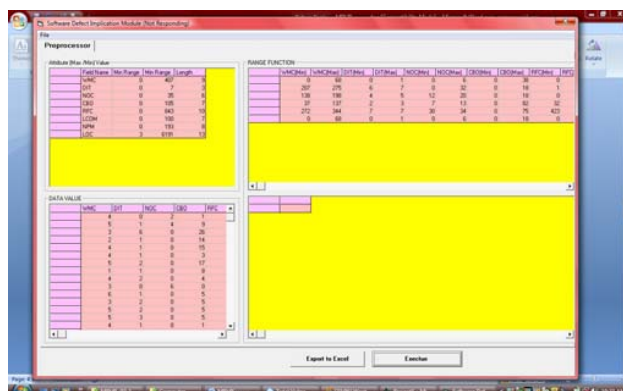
Software Defect Implication Module (Not Responding)

File

Preprocessor

Attribute (Max./Min) Value

| Field Name | Min Range | Max Range | Length |
|---|---|---|---|
| WMC | 0 | 403 | 3 |
| DIT | 0 | 7 | 3 |
| NOC | 0 | 35 | 6 |
| CBO | 0 | 105 | 7 |
| RFC | 0 | 843 | 10 |
| LCOM | 0 | 100 | 7 |
| NPM | 0 | 153 | 6 |
| LOC | 2 | 6101 | 13 |

RANGE FUNCTION

| WMC(Min) | WMC(Max) | DIT(Min) | DIT(Max) | NOC(Min) | NOC(Max) | CBO(Min) | CBO(Max) | RFC(Min) | RFC |
|---|---|---|---|---|---|---|---|---|---|
| 0 | 68 | 0 | 1 | 0 | 6 | 0 | 38 | 0 | |
| 207 | 275 | 6 | 7 | 0 | 32 | 0 | 18 | 1 | |
| 138 | 196 | 4 | 5 | 12 | 20 | 0 | 19 | 0 | |
| 37 | 137 | 2 | 3 | 7 | 13 | 0 | 82 | 32 | |
| 272 | 344 | 7 | 7 | 30 | 34 | 0 | 75 | 423 | |
| 0 | 69 | 0 | 1 | 0 | 6 | 0 | 18 | 0 | |

DATA VALUE

| WMC | DIT | NOC | CBO | RFC |
|---|---|---|---|---|
| 4 | 0 | 2 | 1 | |
| 5 | 1 | 4 | 9 | |
| 3 | 6 | 0 | 26 | |
| 3 | 1 | 0 | 14 | |
| 4 | 1 | 0 | 15 | |
| 4 | 1 | 0 | 3 | |
| 5 | 2 | 0 | 17 | |
| 1 | 1 | 0 | 0 | |
| 4 | 2 | 0 | 4 | |
| 3 | 0 | 6 | 0 | |
| 6 | 1 | 0 | 5 | |
| 3 | 2 | 0 | 5 | |
| 5 | 2 | 0 | 5 | |
| 5 | 3 | 0 | 5 | |
| 4 | 1 | 0 | 1 | |

Export to Excel

Execute

Rotate